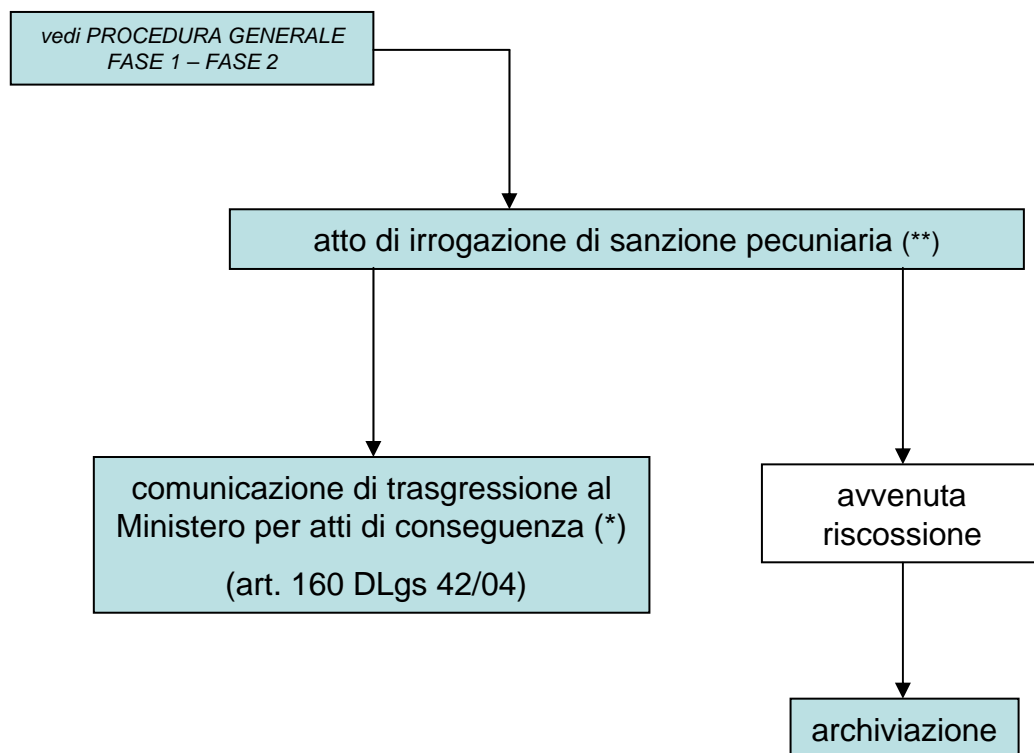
vedi PROCEDURA GENERALE
FASE 1 – FASE 2

atto di irrogazione di sanzione pecuniaria (**)

comunicazione di trasgressione al Ministero per atti di conseguenza (*)

(art. 160 DLgs 42/04)

avvenuta riscossione

archiviazione